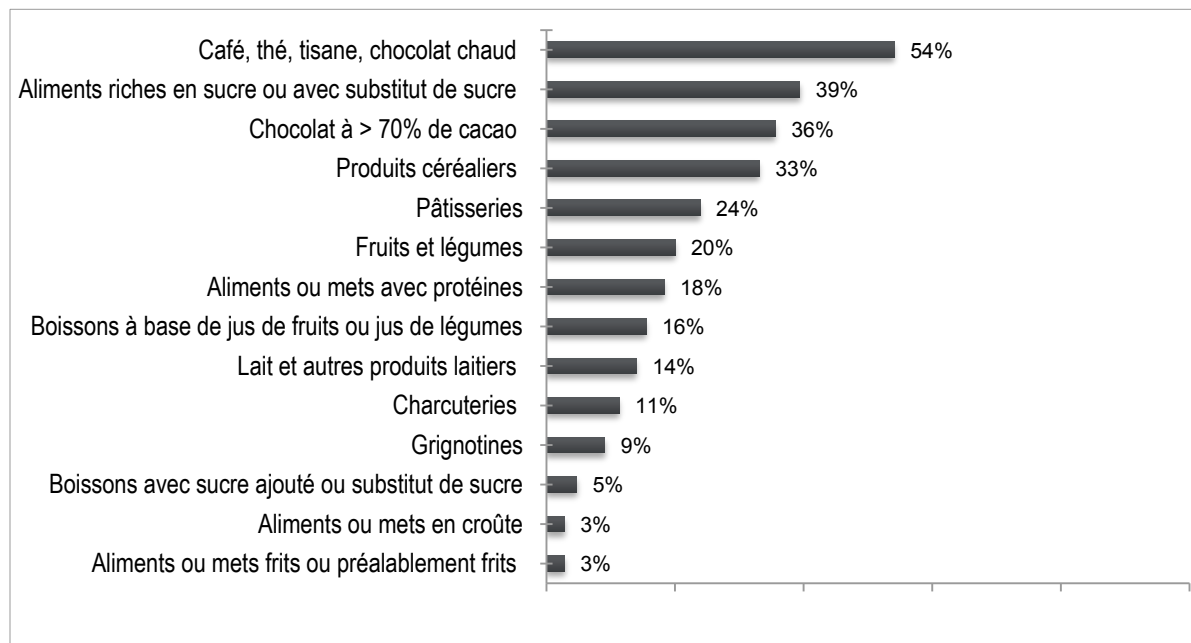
| | |
|---|---|
| Café, thé, tisane, chocolat chaud | 54% |
| Aliments riches en sucre ou avec substitut de sucre | 39% |
| Chocolat à > 70% de cacao | 36% |
| Produits céréaliers | 33% |
| Pâtisseries | 24% |
| Fruits et légumes | 20% |
| Aliments ou mets avec protéines | 18% |
| Boissons à base de jus de fruits ou jus de légumes | 16% |
| Lait et autres produits laitiers | 14% |
| Charcuteries | 11% |
| Grignotines | 9% |
| Boissons avec sucre ajouté ou substitut de sucre | 5% |
| Aliments ou mets en croûte | 3% |
| Aliments ou mets frits ou préalablement frits | 3% |